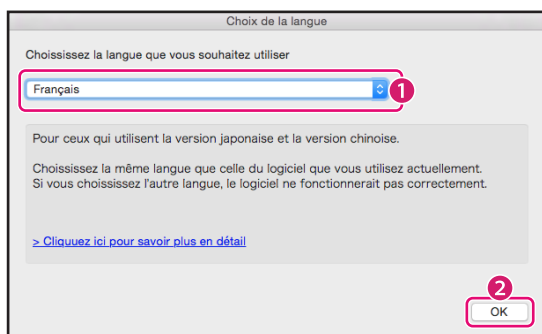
Choix de la langue

Choisissez la langue que vous souhaitez utiliser

Français

1

Pour ceux qui utilisent la version japonaise et la version chinoise.

Choisissez la même langue que celle du logiciel que vous utilisez actuellement.
Si vous choisissez l'autre langue, le logiciel ne fonctionnerait pas correctement.

> Cliquez ici pour savoir plus en détail

2

OK